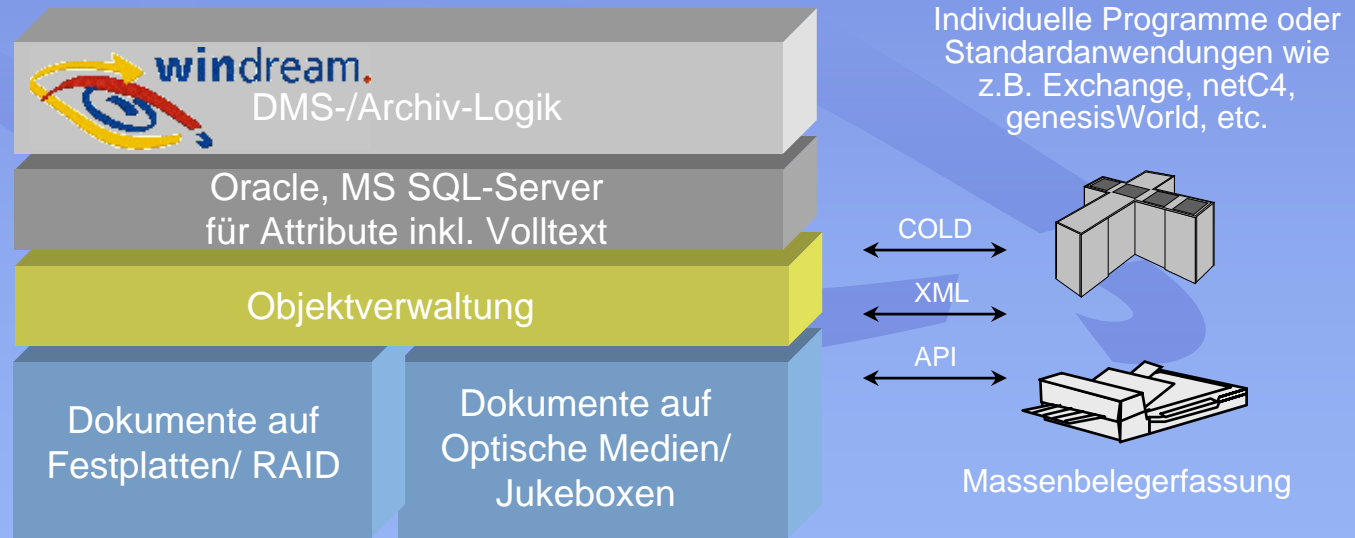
windream.
DMS-/Archiv-Logik

Oracle, MS SQL-Server
für Attribute inkl. Volltext

Objektverwaltung

Dokumente auf
Festplatten/ RAID

Dokumente auf
Optische Medien/
Jukeboxen

Individuelle Programme oder
Standardanwendungen wie
z.B. Exchange, netC4,
genesisWorld, etc.

COLD

XML

API

Massenbelegerfassung